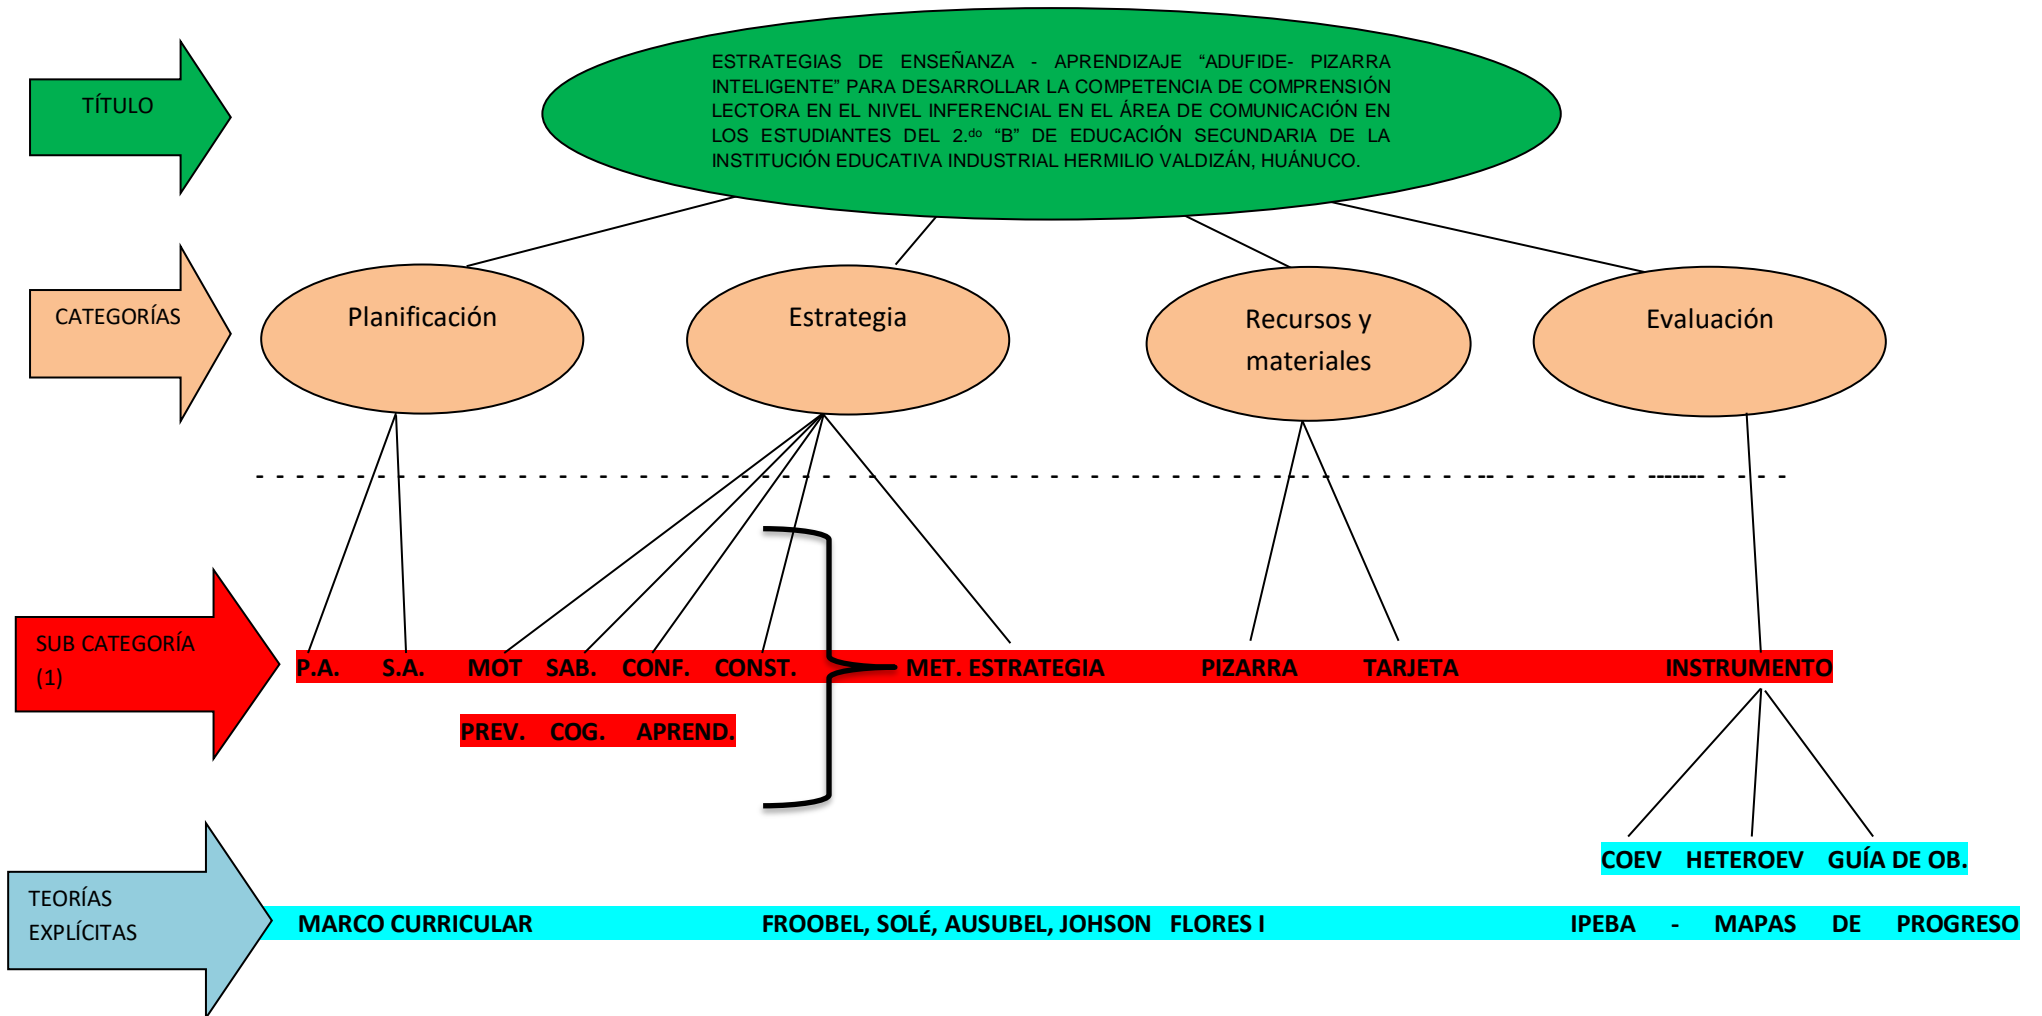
TÍTULO

ESTRATEGIAS DE ENSEÑANZA - APRENDIZAJE "ADUFIDE- PIZARRA INTELIGENTE" PARA DESARROLLAR LA COMPETENCIA DE COMPRENSIÓN LECTORA EN EL NIVEL INFERENCIAL EN EL ÁREA DE COMUNICACIÓN EN LOS ESTUDIANTES DEL 2.$^{do}$ "B" DE EDUCACIÓN SECUNDARIA DE LA INSTITUCIÓN EDUCATIVA INDUSTRIAL HERMILIO VALDIZÁN, HUÁNUCO.

CATEGORÍAS

Planificación

Estrategia

Recursos y materiales

Evaluación

SUB CATEGORÍA (1)

P.A. S.A. MOT SAB. CONF. CONST. MET. ESTRATEGIA PIZARRA TARJETA INSTRUMENTO

PREV. COG. APREND.

COEV HETEROEV GUÍA DE OB.

TEORÍAS EXPLÍCITAS

MARCO CURRICULAR FROOBEL, SOLÉ, AUSUBEL, JOHSON FLORES I IPEBA - MAPAS DE PROGRESO